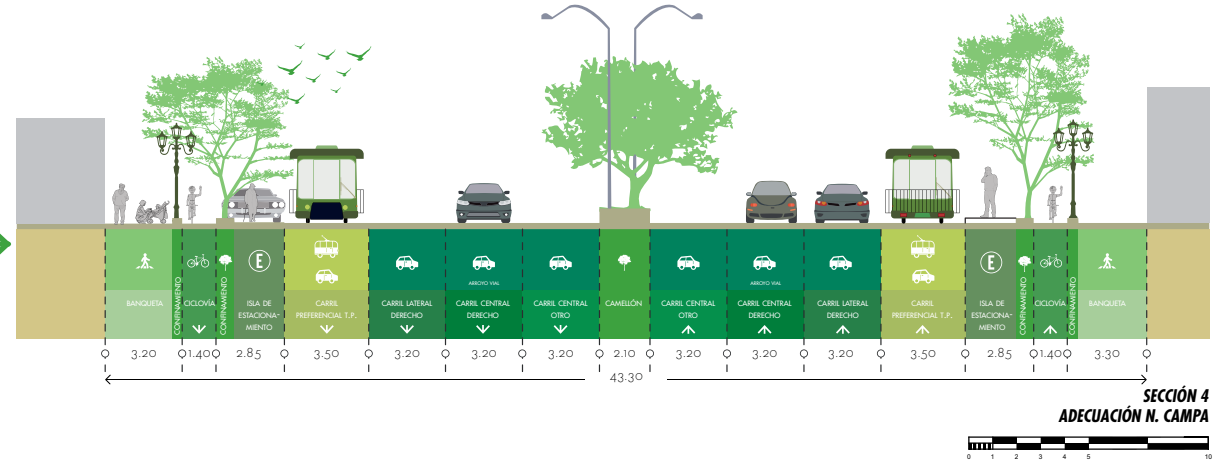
BANQUETA

CONFINAMIENTO

CICLOVÍA

CONFINAMIENTO

E

ISLA DE ESTACIONAMIENTO

CARRIL PREFERENCIAL T.P.

CARRIL LATERAL DERECHO

ARROYO VIAL

CARRIL CENTRAL DERECHO

CARRIL CENTRAL OTRO

CAMELLÓN

CARRIL CENTRAL OTRO

ARROYO VIAL

CARRIL CENTRAL DERECHO

CARRIL LATERAL DERECHO

CARRIL PREFERENCIAL T.P.

E

ISLA DE ESTACIONAMIENTO

CONFINAMIENTO

CICLOVÍA

CONFINAMIENTO

BANQUETA

| 3.20 | 1.40 | 2.85 | 3.50 | 3.20 | 3.20 | 3.20 | 2.10 | 3.20 | 3.20 | 3.20 | 3.50 | 2.85 | 1.40 | 3.30 |
|---|---|---|---|---|---|---|---|---|---|---|---|---|---|---|

43.30

SECCIÓN 4
ADECUACIÓN N. CAMPA

0 1 2 3 4 5 10